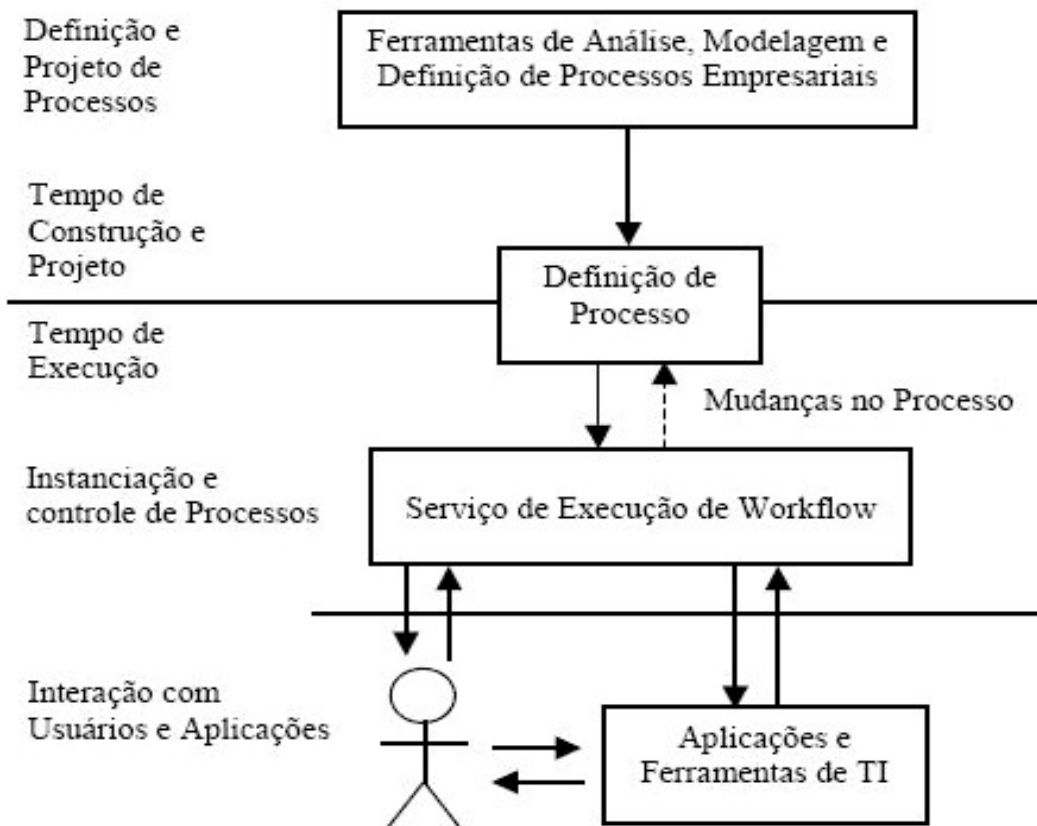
Definição e Projeto de Processos

Ferramentas de Análise, Modelagem e Definição de Processos Empresariais

Tempo de Construção e Projeto

Definição de Processo

Tempo de Execução

Mudanças no Processo

Instanciação e controle de Processos

Serviço de Execução de Workflow

Interação com Usuários e Aplicações

Aplicações e Ferramentas de TI